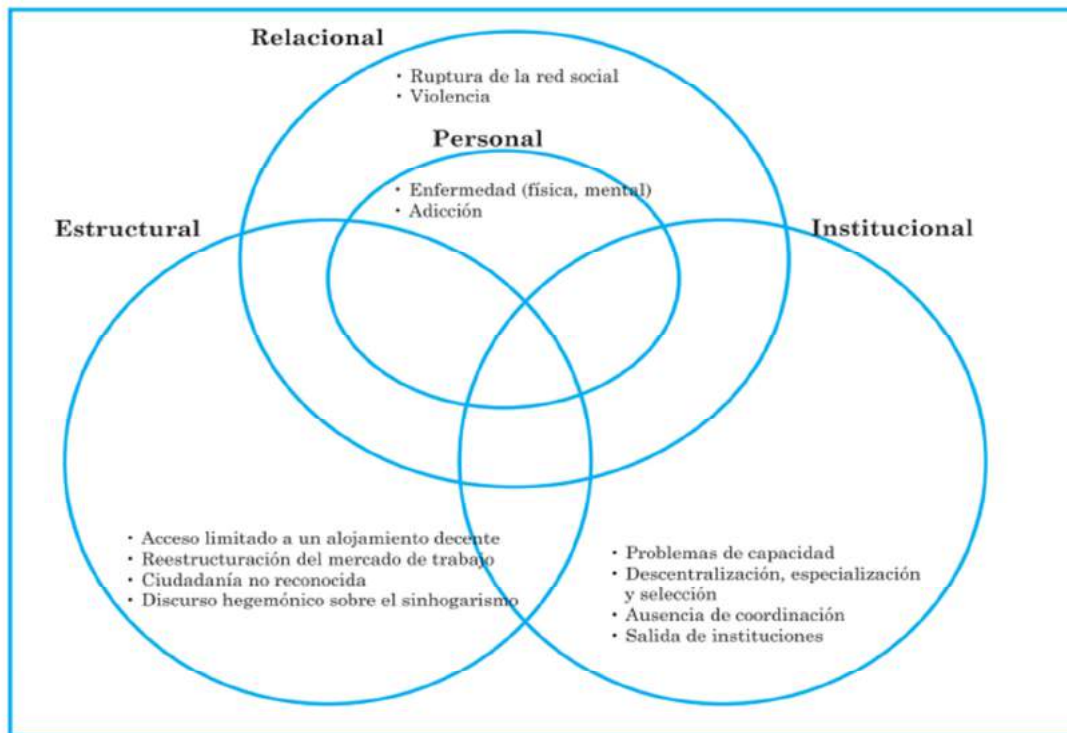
Relacional

• Ruptura de la red social
• Violencia

Personal

• Enfermedad (física, mental)
• Adicción

Estructural

Institucional

• Acceso limitado a un alojamiento decente
• Reestructuración del mercado de trabajo
• Ciudadanía no reconocida
• Discurso hegemónico sobre el sinhogarismo

• Problemas de capacidad
• Descentralización, especialización y selección
• Ausencia de coordinación
• Salida de instituciones